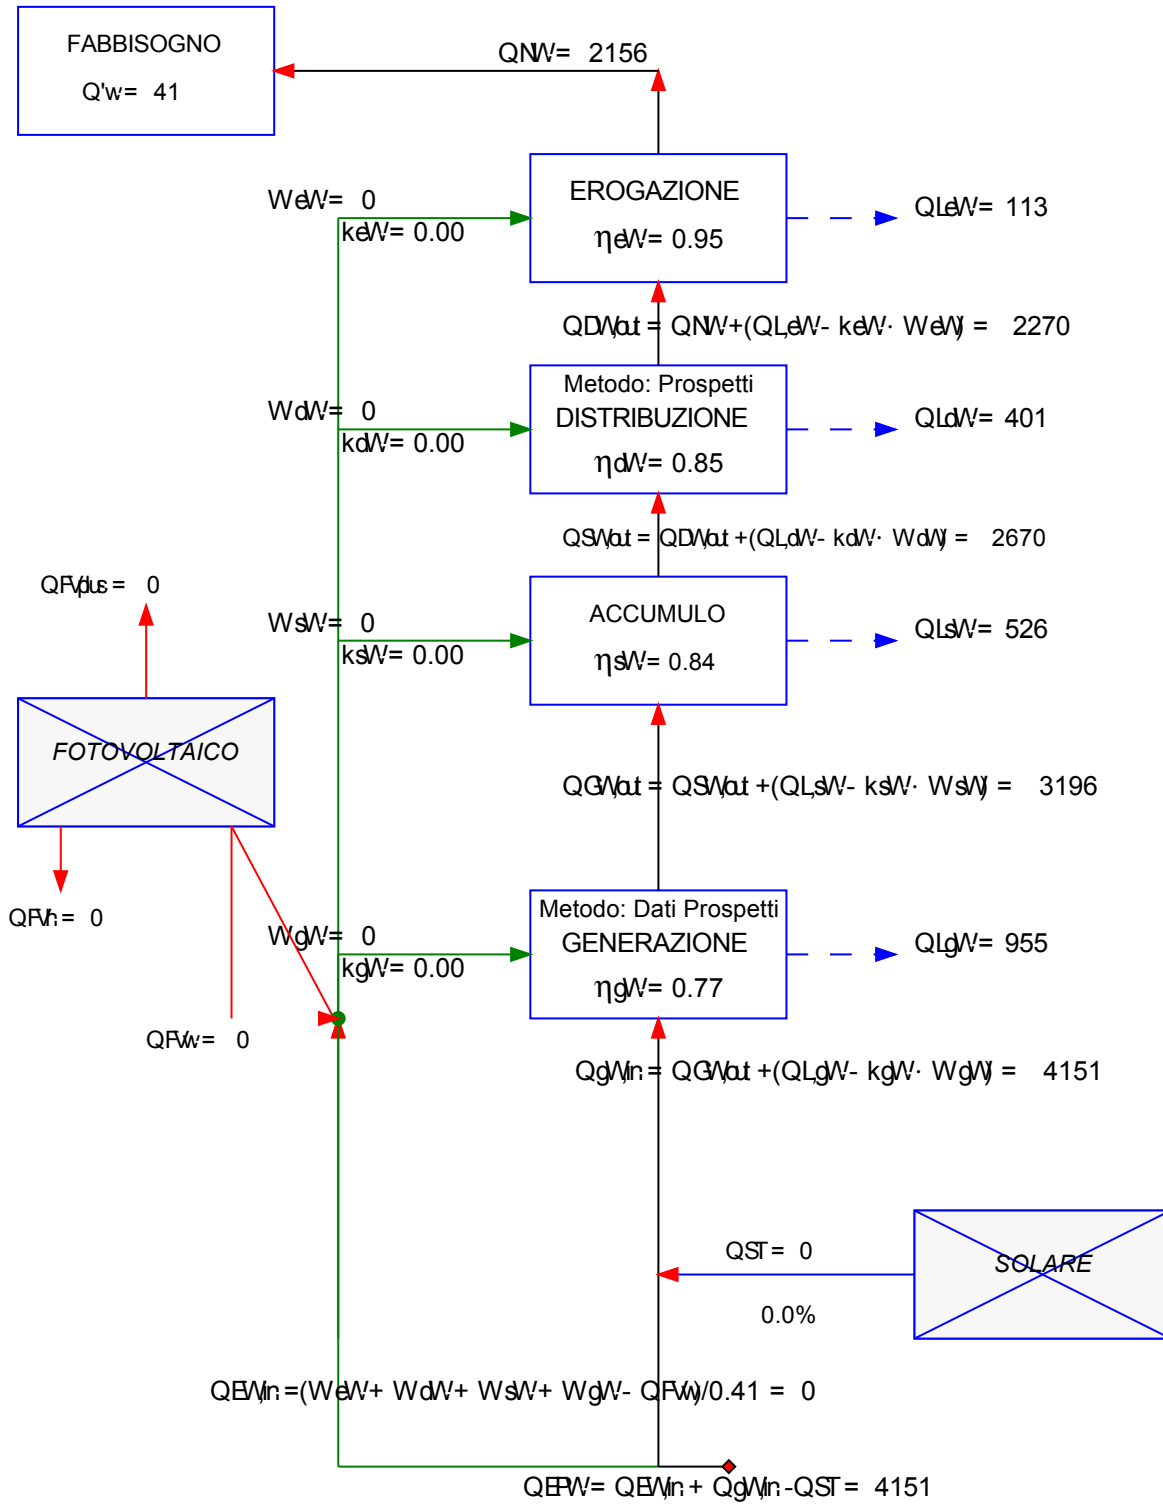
FABBISOGNO
Q'w= 41

QNW= 2156

WeW= 0
keW= 0.00

EROGAZIONE
ηeW= 0.95

QLeW= 113

QDWout = QNW+(QLeW- keW· WeW) = 2270

WdW= 0
kdW= 0.00

Metodo: Prospetti
DISTRIBUZIONE
ηdW= 0.85

QLdW= 401

QSWout = QDWout +(QLdW- kdW· WdW) = 2670

QFVplus = 0

WsW= 0
ksW= 0.00

ACCUMULO
ηsW= 0.84

QLsW= 526

FOTOVOLTAICO

QGWout = QSWout +(QLsW- ksW· WsW) = 3196

QFVh = 0

WgW= 0
kgW= 0.00

Metodo: Dati Prospetti
GENERAZIONE
ηgW= 0.77

QLgW= 955

QFVw = 0

QgWin = QGWout +(QLgW- kgW· WgW) = 4151

QST = 0

SOLARE

0.0%

QEWin =(WeW+ WdW+ WsW+ WgW- QFVw)/0.41 = 0

QEPW= QEWin + QgWin -QST = 4151